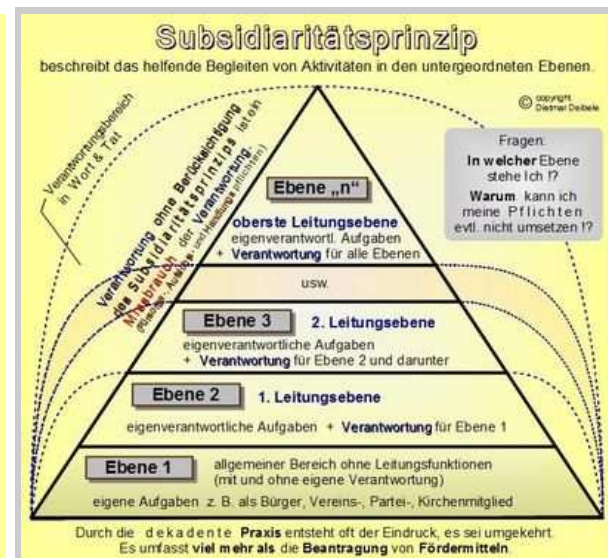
Subsidiaritätsprinzip

beschreibt das helfende Begleiten von Aktivitäten in den untergeordneten Ebenen.

© copyright Dietmar Deibele

Verantwortungsbereich in Wort & Tat

Verantwortung ohne Berücksichtigung des Subsidiaritätsprinzips ist ein Missbrauch der Verantwortung (Rechte, Aufgaben und Handlungspflichten)

Fragen:
In welcher Ebene stehe Ich !?
Warum kann ich meine Pflichten evtl. nicht umsetzen !?

Ebene „n"
oberste Leitungsebene
eigenverantwortl. Aufgaben
+ Verantwortung für alle Ebenen

usw.

Ebene 3
2. Leitungsebene
eigenverantwortliche Aufgaben
+ Verantwortung für Ebene 2 und darunter

Ebene 2
1. Leitungsebene
eigenverantwortliche Aufgaben + Verantwortung für Ebene 1

Ebene 1
allgemeiner Bereich ohne Leitungsfunktionen (mit und ohne eigene Verantwortung)
eigene Aufgaben z. B. als Bürger, Vereins-, Partei-, Kirchenmitglied

Durch die dekadente Praxis entsteht oft der Eindruck, es sei umgekehrt.
Es umfasst viel mehr als die Beantragung von Fördermitteln.